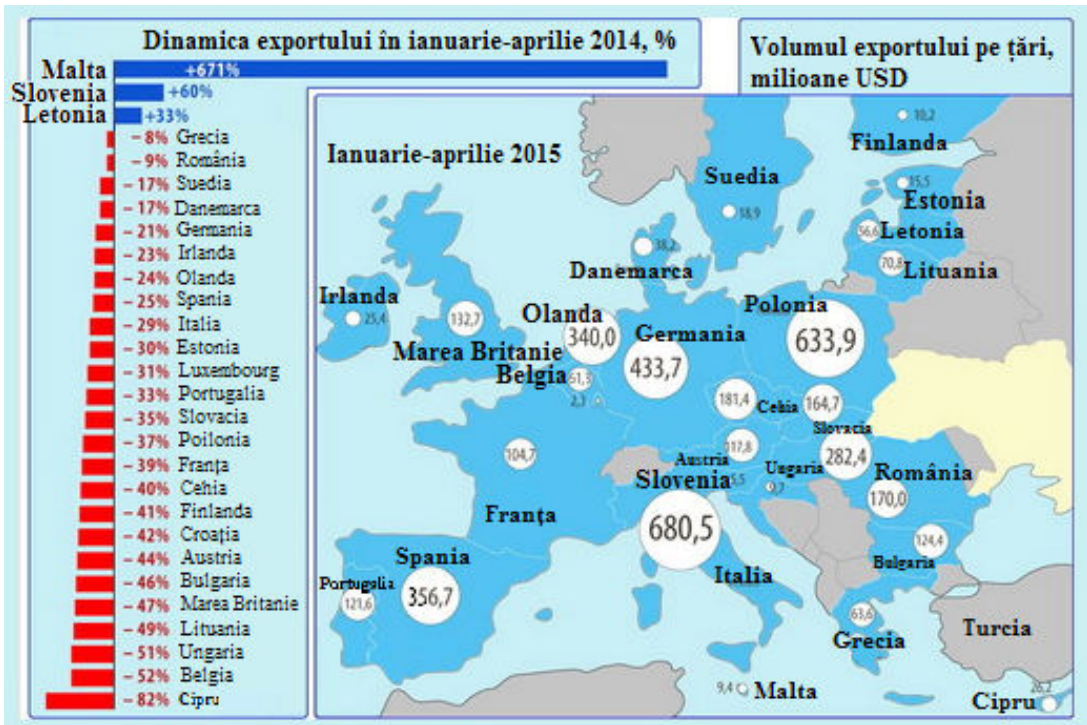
Dinamica exportului în ianuarie-aprilie 2014, %

Malta +671%
Slovenia +60%
Letonia +33%
– 8% Grecia
– 9% România
– 17% Suedia
– 17% Danemarca
– 21% Germania
– 23% Irlanda
– 24% Olanda
– 25% Spania
– 29% Italia
– 30% Estonia
– 31% Luxembourg
– 33% Portugalia
– 35% Slovacia
– 37% Poilonia
– 39% Franța
– 40% Cehia
– 41% Finlanda
– 42% Croația
– 44% Austria
– 46% Bulgaria
– 47% Marea Britanie
– 49% Lituania
– 51% Ungaria
– 52% Belgia
– 82% Cipru

Volumul exportului pe țări, milioane USD

Ianuarie-aprilie 2015

Finlanda 10,2
Suedia 18,9
Estonia 35,5
Letonia 56,6
Lituania 70,8
Danemarca 38,2
Irlanda 25,4
Marea Britanie 132,7
Olanda 340,0
Germania 433,7
Polonia 633,9
Belgia 61,3
2,3
181,4 Cehia
164,7 Slovacia
282,4
Franța 104,7
Austria 117,8
Ungaria 9,7
Slovenia 5,5
680,5
România 170,0
Bulgaria 124,4
Spania 356,7
Portugalia 121,6
Italia
Grecia 63,6
Turcia
9,4 Malta
Cipru 26,2